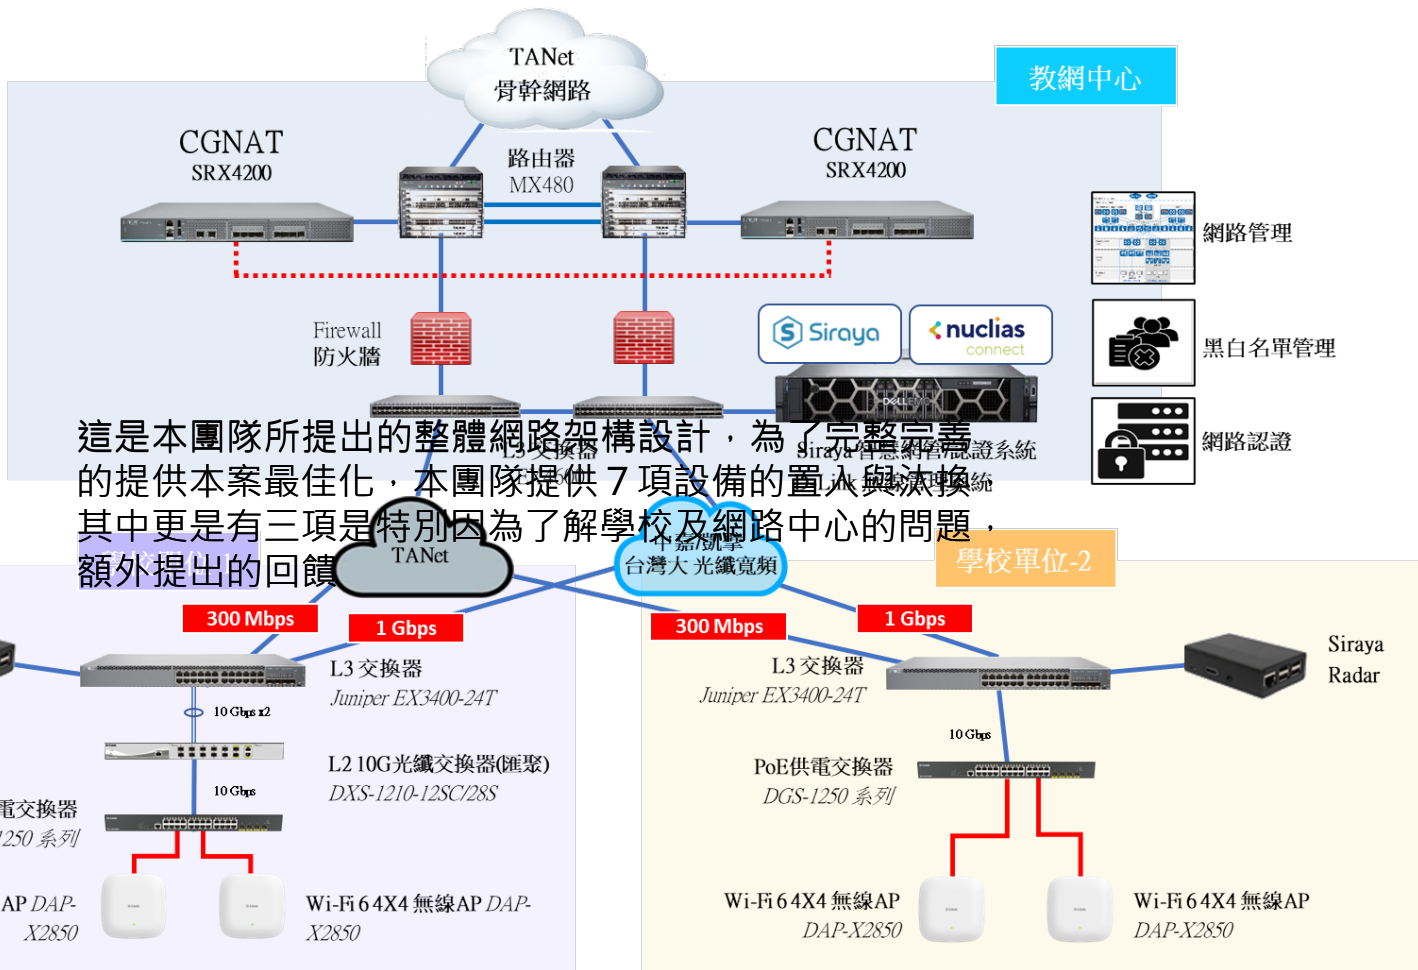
TANet
骨幹網路

教網中心

CGNAT
SRX4200

路由器
MX480

CGNAT
SRX4200

網路管理

Firewall
防火牆

Siraya

nuclias connect

黑白名單管理

網路認證

這是本團隊所提出的整體網路架構設計，為了完整完善的提供本案最佳化，本團隊提供 7 項設備的置入與汰換其中更是有三項是特別因為了解學校及網路中心的問題，額外提出的回饋

TANet

中嘉/統一
台灣大 光纖寬頻

學校單位-2

300 Mbps

1 Gbps

300 Mbps

1 Gbps

L3 交換器
Juniper EX3400-24T

10 Gbps x2

L2 10G光纖交換器(匯聚)
DXS-1210-12SC/28S

10 Gbps

電交換器
250 系列

AP DAP-X2850

Wi-Fi 6 4X4 無線AP DAP-X2850

L3 交換器
Juniper EX3400-24T

Siraya
Radar

10 Gbps

PoE供電交換器
DGS-1250 系列

Wi-Fi 6 4X4 無線AP
DAP-X2850

Wi-Fi 6 4X4 無線AP
DAP-X2850